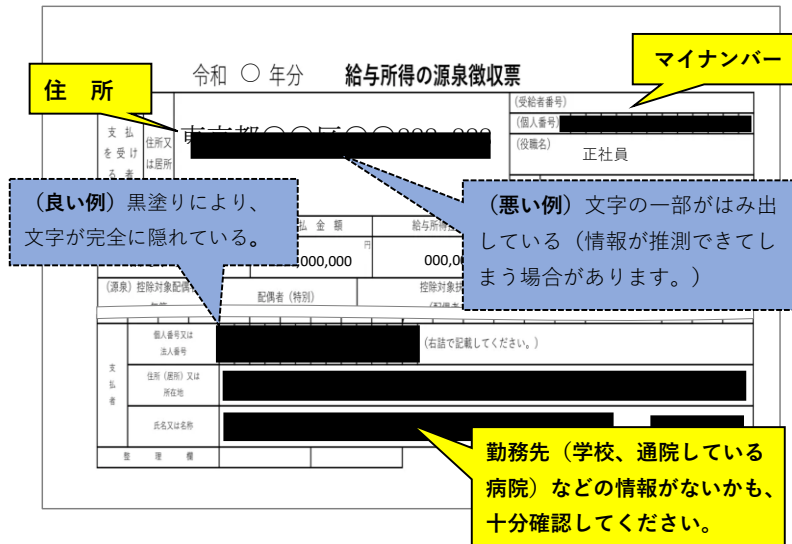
令和 ○ 年分　給与所得の源泉徴収票

マイナンバー

住　所

支払を受ける者

住所又は居所

東京都○○区○○000-000

(受給者番号)

(個人番号)

(役職名)　正社員

（良い例）黒塗りにより、文字が完全に隠れている。

（悪い例）文字の一部がはみ出している（情報が推測できてしまう場合があります。）

払金額

給与所得

円

000,000

000,0

(源泉) 控除対象配偶者

配偶者（特別）

控除対象扶

支払者

個人番号又は法人番号

(右詰で記載してください。)

住所（居所）又は所在地

氏名又は名称

整理欄

勤務先（学校、通院している病院）などの情報がないかも、十分確認してください。